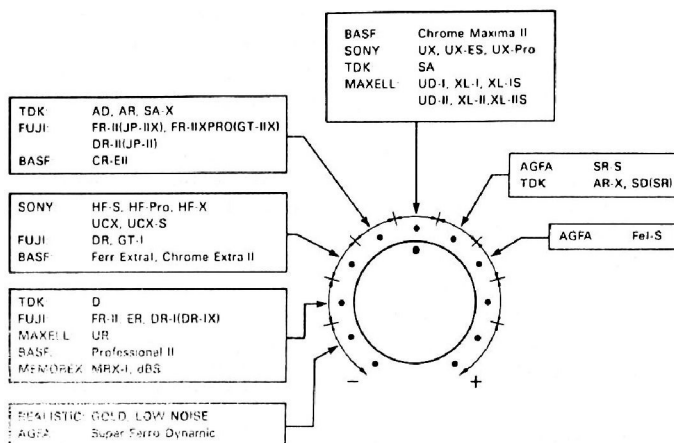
BASF Chrome Maxima II
SONY UX, UX-ES, UX-Pro
TDK SA
MAXELL UD-I, XL-I, XL-IS
UD-II, XL-II, XL-IIS

TDK AD, AR, SA-X
FUJI FR-II(JP-IIX), FR-IIXPRO(GT-IIX)
DR-II(JP-II)
BASF CR-EII

AGFA SR-S
TDK AR-X, SD(SR)

AGFA Fel-S

SONY HF-S, HF-Pro, HF-X
UCX, UCX-S
FUJI DR, GT-I
BASF Ferr Extral, Chrome Extra II

TDK D
FUJI FR-II, ER, DR-I(DR-IX)
MAXELL UR
BASF Professional II
MEMOREX MRX-I, dBS

REALISTIC GOLD, LOW NOISE
AGFA Super Ferro Dynamic

−
+